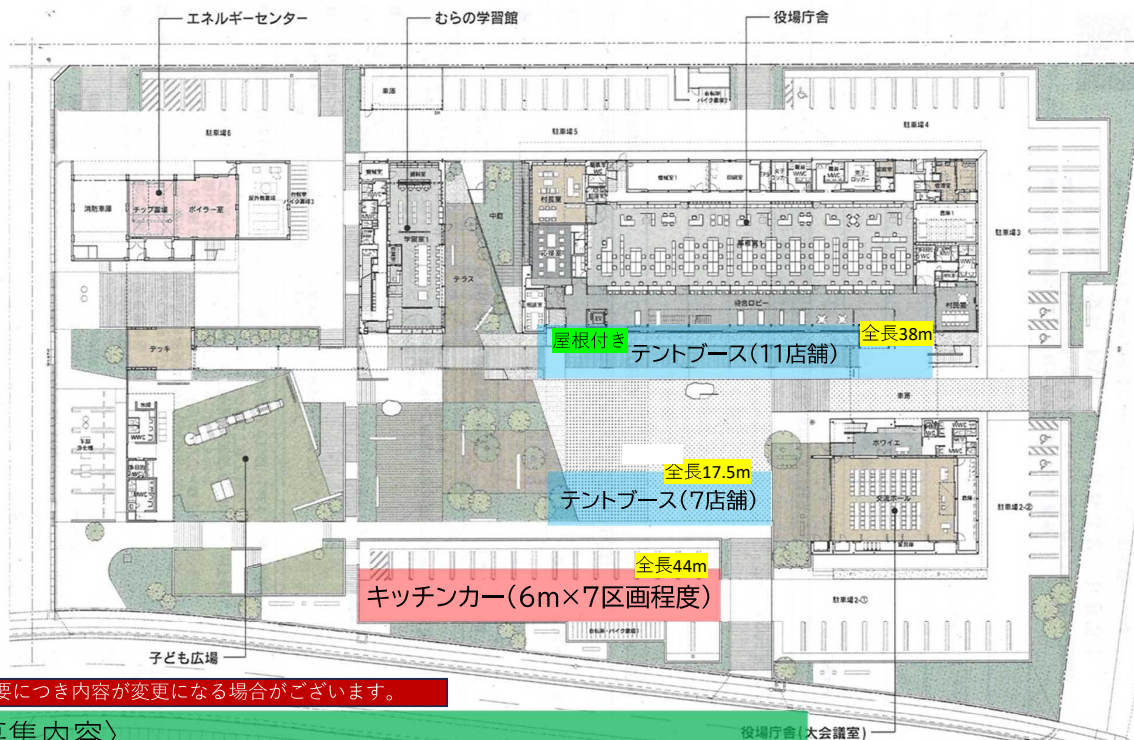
エネルギーセンター

むらの学習館

役場庁舎

駐車場6

駐車場5

駐車場4

消防車庫

チップ置場

ボイラー室

学習室

中庭

テラス

村長室

執務室

待合ロビー

村議室

駐車場3

屋根付き

全長38m

テントブース（11店舗）

デッキ

ホワイエ

交流ホール

全長17.5m

テントブース（7店舗）

全長44m

キッチンカー（6m×7区画程度）

駐車場2-②

駐車場2-①

子ども広場

要につき内容が変更になる場合がございます。

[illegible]集内容〉

役場庁舎（大会議室）